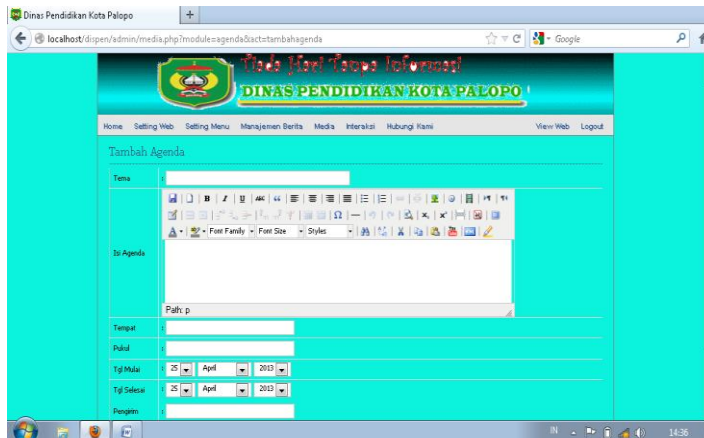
Dinas Pendidikan Kota Palopo

localhost/dispen/admin/media.php?module=agenda&act=tambahagenda

Google

Tiada Hari Tanpa Informasi

DINAS PENDIDIKAN KOTA PALOPO

Home Setting Web Setting Menu Manajemen Berita Media Interaksi Hubungi Kami View Web Logout

Tambah Agenda

| Tema | : |
|---|---|
| Isi Agenda | Font Family Font Size Styles Path: p |
| Tempat | : |
| Pukul | : |
| Tgl Mulai | : 25 April 2013 |
| Tgl Selesai | : 25 April 2013 |
| Pengirim | : |

IN 14:36